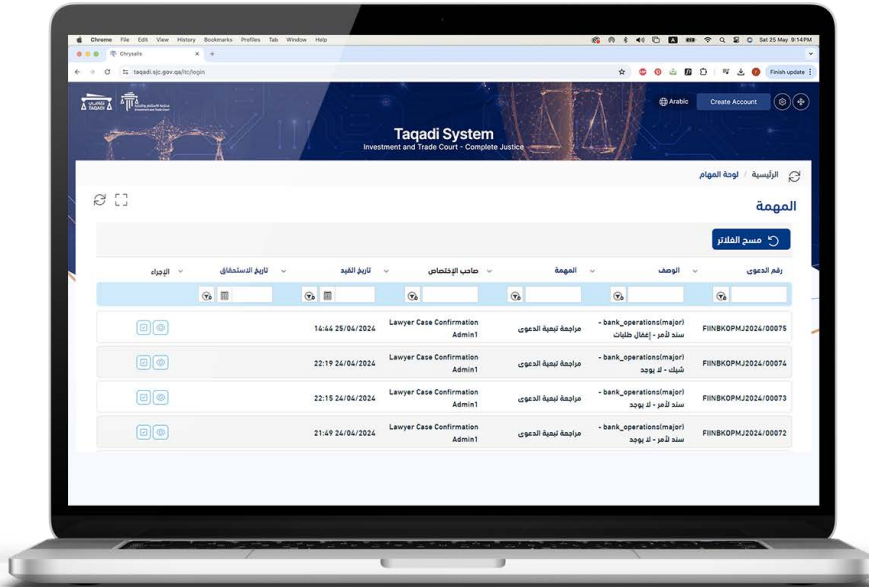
Chrome File Edit View History Bookmarks Profiles Tab Window Help

Sat 25 May 9:14 PM

Chrysalis

taqadi.sjc.gov.qa/itc/login

Finish update

TAQADI

Arabic

Create Account

Taqadi System

Investment and Trade Court - Complete Justice

الرئيسية / لوحة المهام

المهمة

مسح الفلاتر

| رقم الدعوى | الوصف | المهمة | صاحب الإختصاص | تاريخ القيد | تاريخ الاستحقاق | الإجراء |
|---|---|---|---|---|---|---|
| FIINBKOPMJ2024/00075 | bank_operations(major) - سند لأمر - إغفال طلبات | مراجعة تبعية الدعوى | Lawyer Case Confirmation Admin1 | 14:44 25/04/2024 | | |
| FIINBKOPMJ2024/00074 | bank_operations(major) - شيك - لا يوجد | مراجعة تبعية الدعوى | Lawyer Case Confirmation Admin1 | 22:19 24/04/2024 | | |
| FIINBKOPMJ2024/00073 | bank_operations(major) - سند لأمر - لا يوجد | مراجعة تبعية الدعوى | Lawyer Case Confirmation Admin1 | 22:15 24/04/2024 | | |
| FIINBKOPMJ2024/00072 | bank_operations(major) - سند لأمر - لا يوجد | مراجعة تبعية الدعوى | Lawyer Case Confirmation Admin1 | 21:49 24/04/2024 | | |